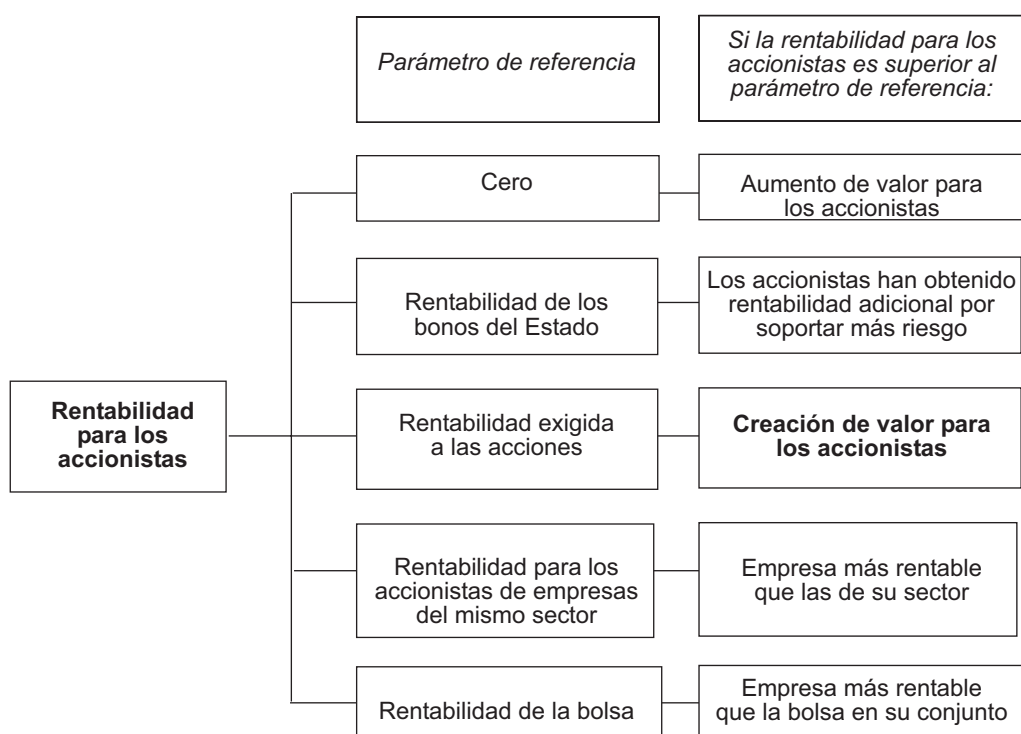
Parámetro de referencia

Si la rentabilidad para los accionistas es superior al parámetro de referencia:

Rentabilidad para los accionistas

Cero

Aumento de valor para los accionistas

Rentabilidad de los bonos del Estado

Los accionistas han obtenido rentabilidad adicional por soportar más riesgo

Rentabilidad exigida a las acciones

Creación de valor para los accionistas

Rentabilidad para los accionistas de empresas del mismo sector

Empresa más rentable que las de su sector

Rentabilidad de la bolsa

Empresa más rentable que la bolsa en su conjunto